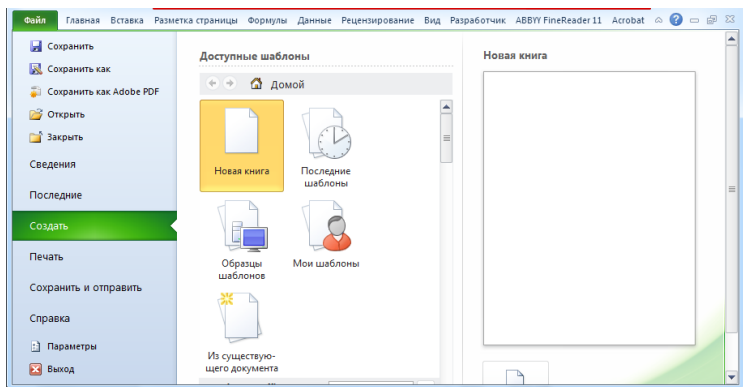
Файл Главная Вставка Разметка страницы Формулы Данные Рецензирование Вид Разработчик ABBYY FineReader 11 Acrobat

Сохранить
Сохранить как
Сохранить как Adobe PDF
Открыть
Закрыть
Сведения
Последние
Создать
Печать
Сохранить и отправить
Справка
Параметры
Выход

Доступные шаблоны

Домой

Новая книга

Последние шаблоны

Образцы шаблонов

Мои шаблоны

Из существующего документа

Новая книга